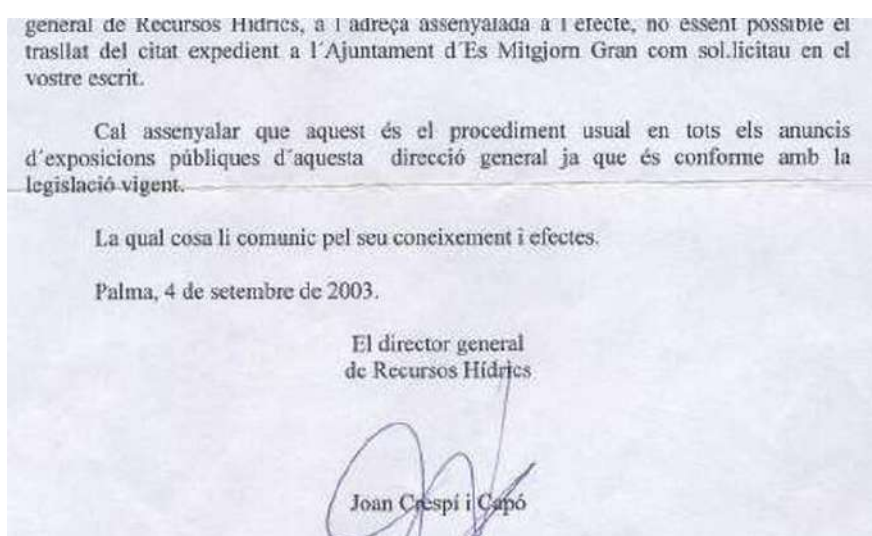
general de Recursos Hídrics, a l'adreça assenyalada a l'efecte, no essent possible el trasllat del citat expedient a l'Ajuntament d'Es Mitgjorn Gran com sol.licitau en el vostre escrit.

Cal assenyalar que aquest és el procediment usual en tots els anuncis d'exposicions públiques d'aquesta direcció general ja que és conforme amb la legislació vigent.

La qual cosa li comunic pel seu coneixement i efectes.

Palma, 4 de setembre de 2003.

El director general
de Recursos Hídrics

Joan Crespí i Capó